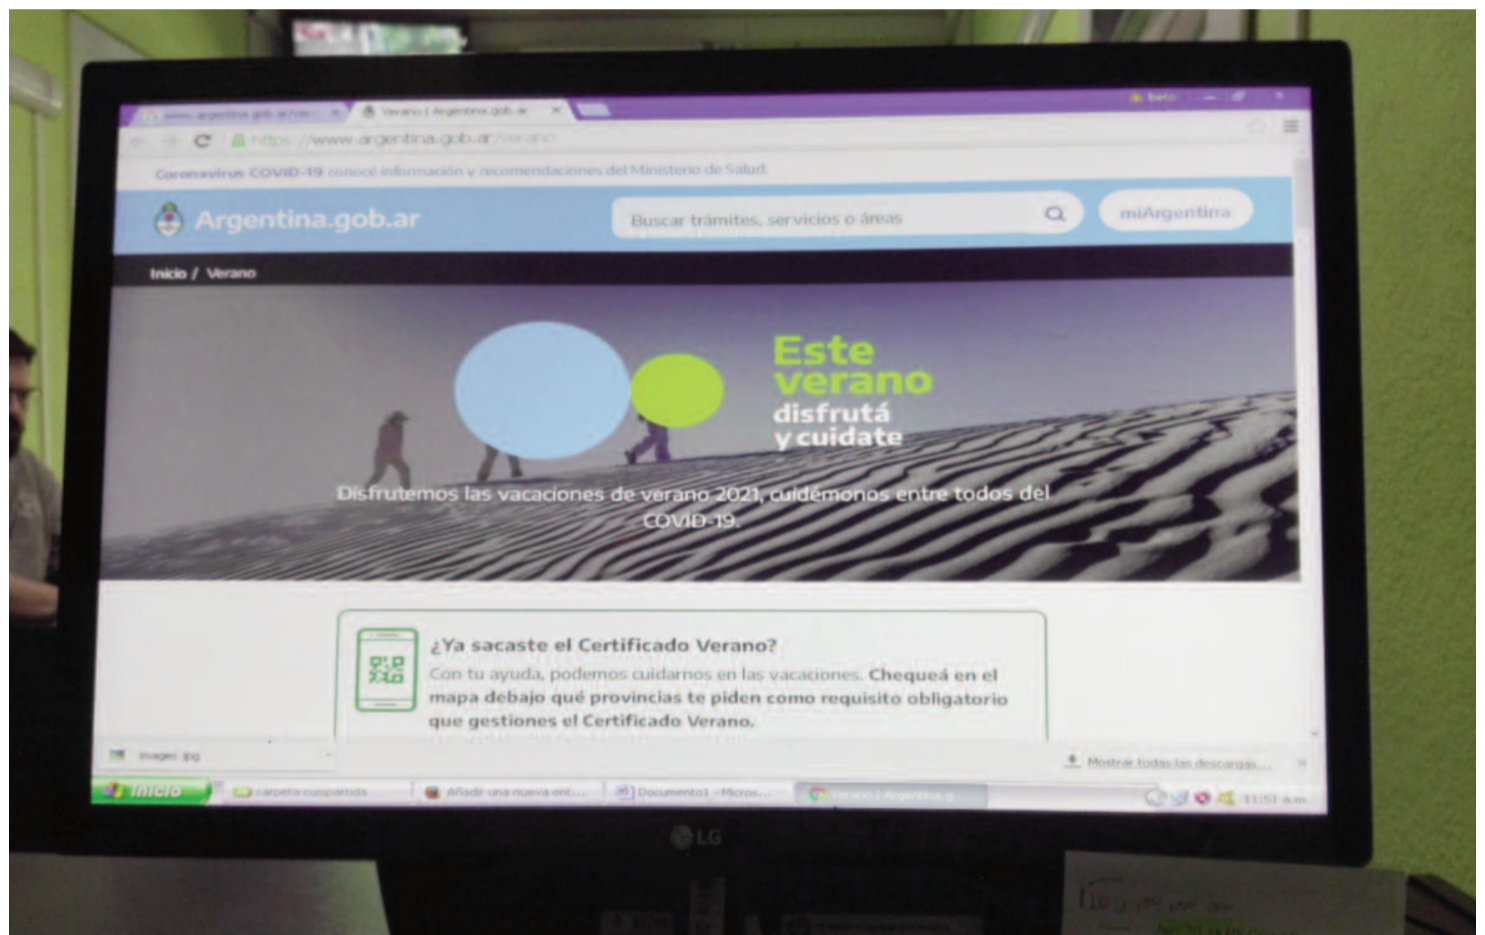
www.argentina.gob.ar/cer × Verano | Argentina.gob.ar ×

beto

https://www.argentina.gob.ar/verano

Coronavirus COVID-19 conocé información y recomendaciones del Ministerio de Salud.

Argentina.gob.ar

Buscar trámites, servicios o áreas

miArgentina

Inicio / Verano

Este verano disfrutá y cuidate

Disfrutemos las vacaciones de verano 2021, cuidémonos entre todos del COVID-19.

¿Ya sacaste el Certificado Verano?

Con tu ayuda, podemos cuidarnos en las vacaciones. Chequeá en el mapa debajo qué provincias te piden como requisito obligatorio que gestiones el Certificado Verano.

image.jpg

Mostrar todas las descargas...

Inicio

carpeta compartida

Añadir una nueva ent...

Documento1 - Micros...

Verano | Argentina.g...

11:51 a.m.

LG